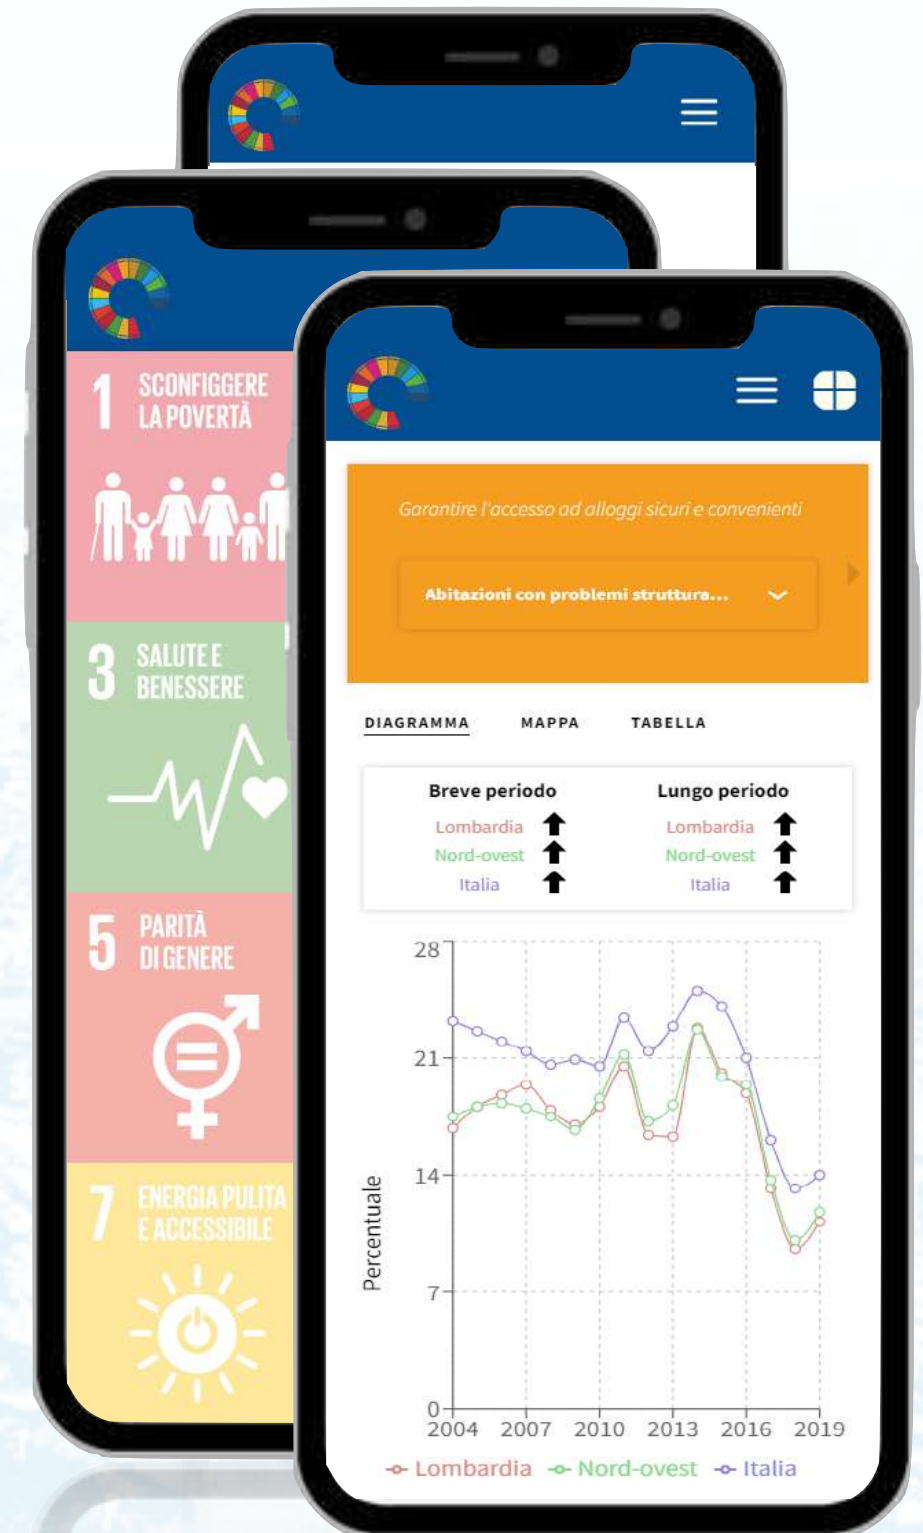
1 SCONFIGGERE LA POVERTÀ

3 SALUTE E BENESSERE

5 PARITÀ DI GENERE

7 ENERGIA PULITA E ACCESSIBILE

Garantire l'accesso ad alloggi sicuri e convenienti

Abitazioni con problemi struttura...

DIAGRAMMA MAPPA TABELLA

| Breve periodo | | Lungo periodo | |
|---|---|---|---|
| Lombardia | ⬆ | Lombardia | ⬆ |
| Nord-ovest | ⬆ | Nord-ovest | ⬆ |
| Italia | ⬆ | Italia | ⬆ |

28
21
14
7
0
Percentuale
2004 2007 2010 2013 2016 2019

Lombardia Nord-ovest Italia